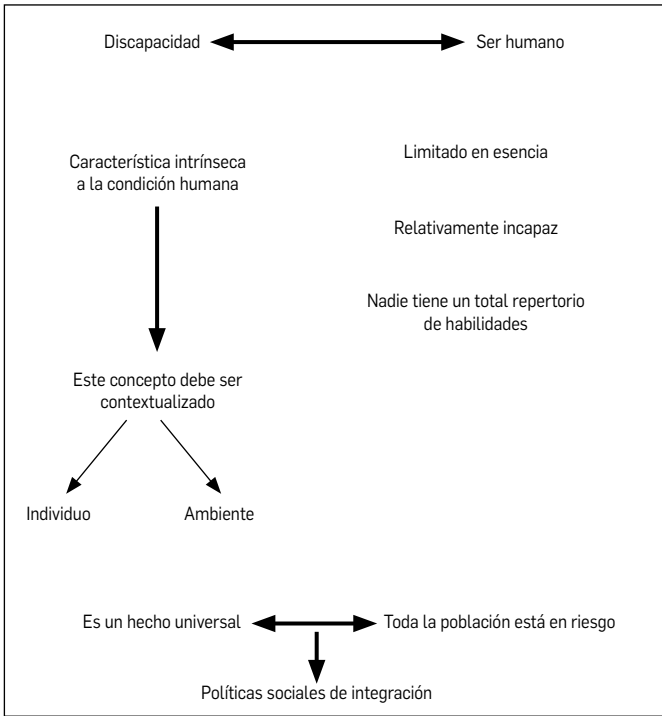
Discapacidad

Ser humano

Característica intrínseca a la condición humana

Limitado en esencia

Relativamente incapaz

Nadie tiene un total repertorio de habilidades

Este concepto debe ser contextualizado

Individuo

Ambiente

Es un hecho universal

Toda la población está en riesgo

Políticas sociales de integración